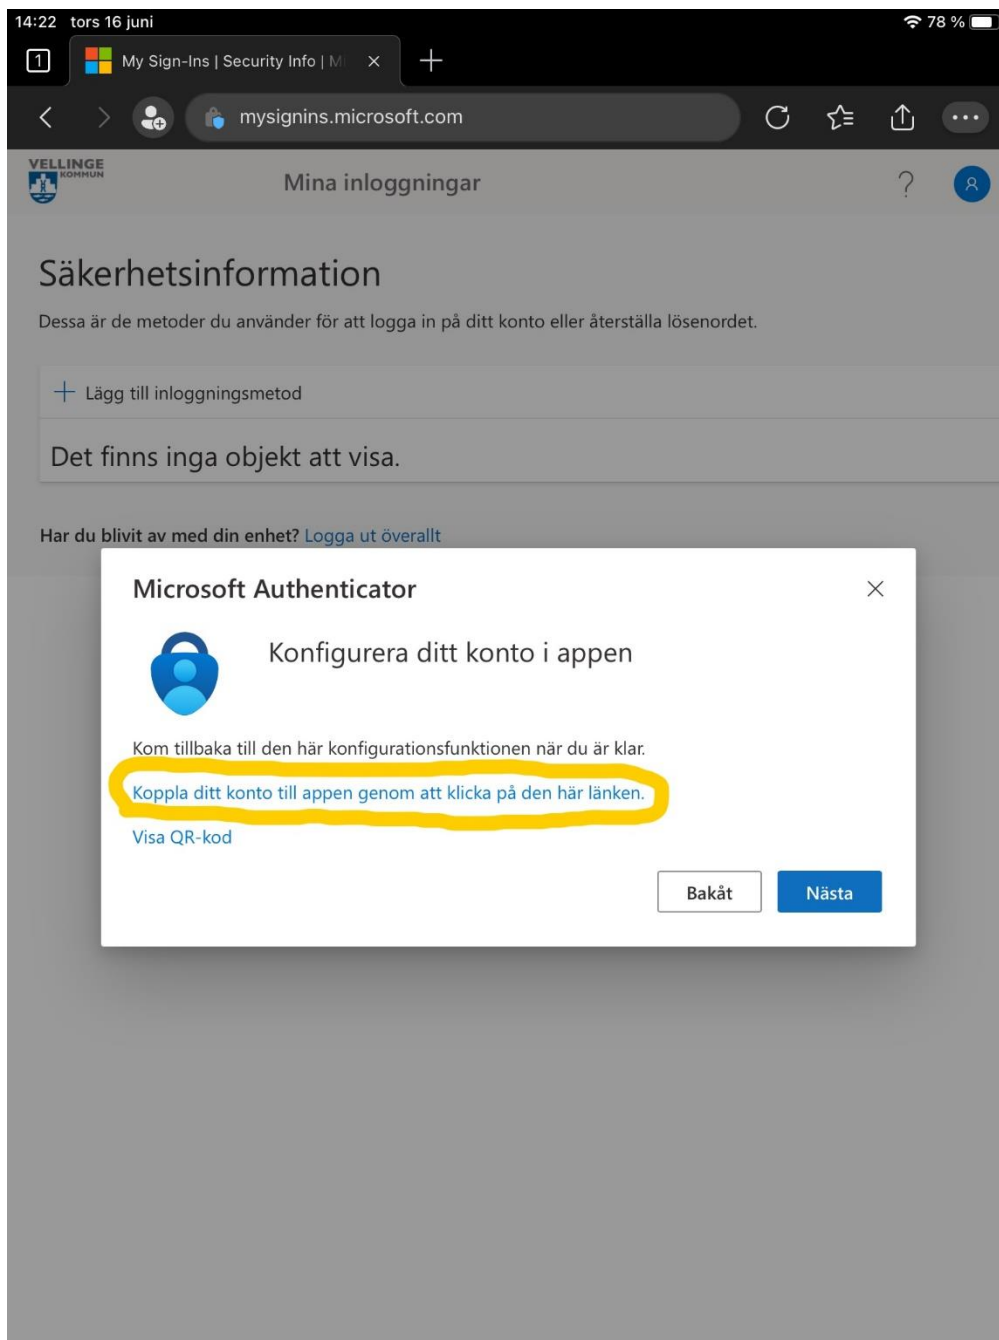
14:22 tors 16 juni

78 %

1

My Sign-Ins | Security Info | M

mysignins.microsoft.com

VELLINGE KOMMUN

Mina inloggningar

?

Säkerhetsinformation

Dessa är de metoder du använder för att logga in på ditt konto eller återställa lösenordet.

+ Lägg till inloggningsmetod

Det finns inga objekt att visa.

Har du blivit av med din enhet? Logga ut överallt

Microsoft Authenticator

Konfigurera ditt konto i appen

Kom tillbaka till den här konfigurationsfunktionen när du är klar.

Koppla ditt konto till appen genom att klicka på den här länken.

Visa QR-kod

Bakåt

Nästa